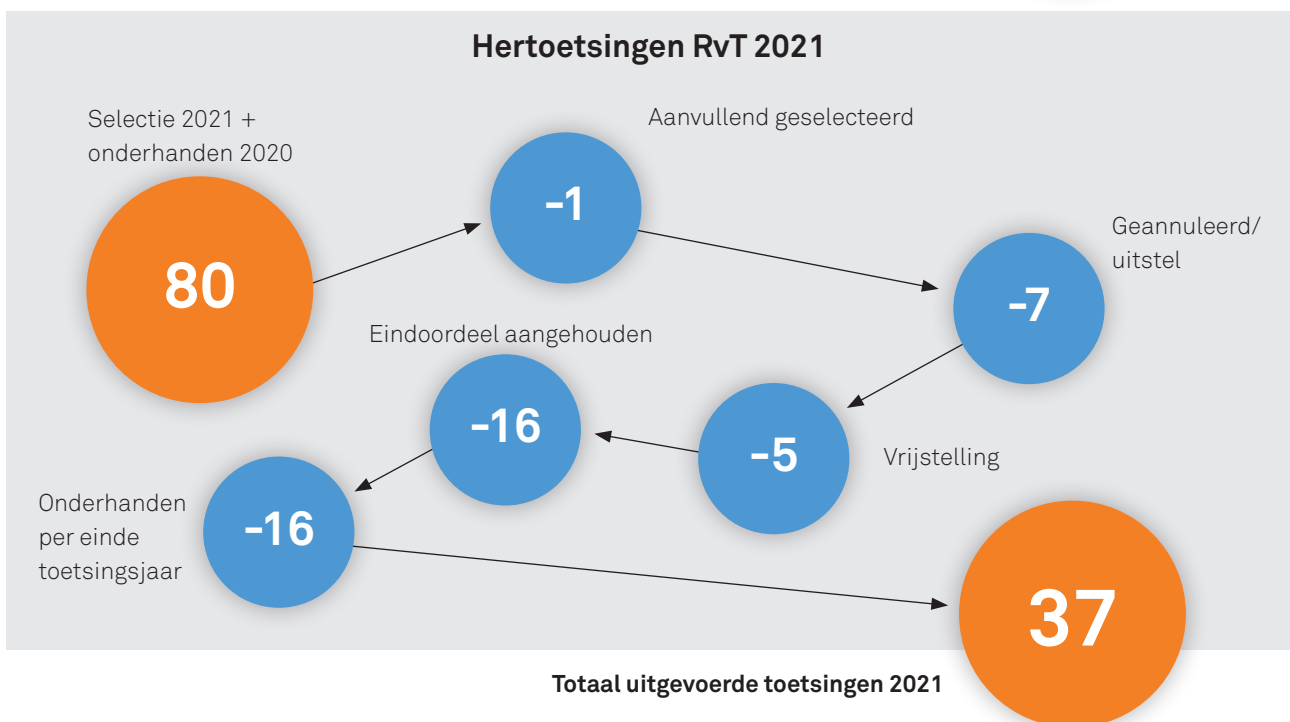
Hertoetsingen RvT 2021

Selectie 2021 + onderhanden 2020

80

Aanvullend geselecteerd

-1

Geannuleerd/ uitstel

-7

Eindoordeel aangehouden

-16

-5

Vrijstelling

Onderhanden per einde toetsingsjaar

-16

37

Totaal uitgevoerde toetsingen 2021